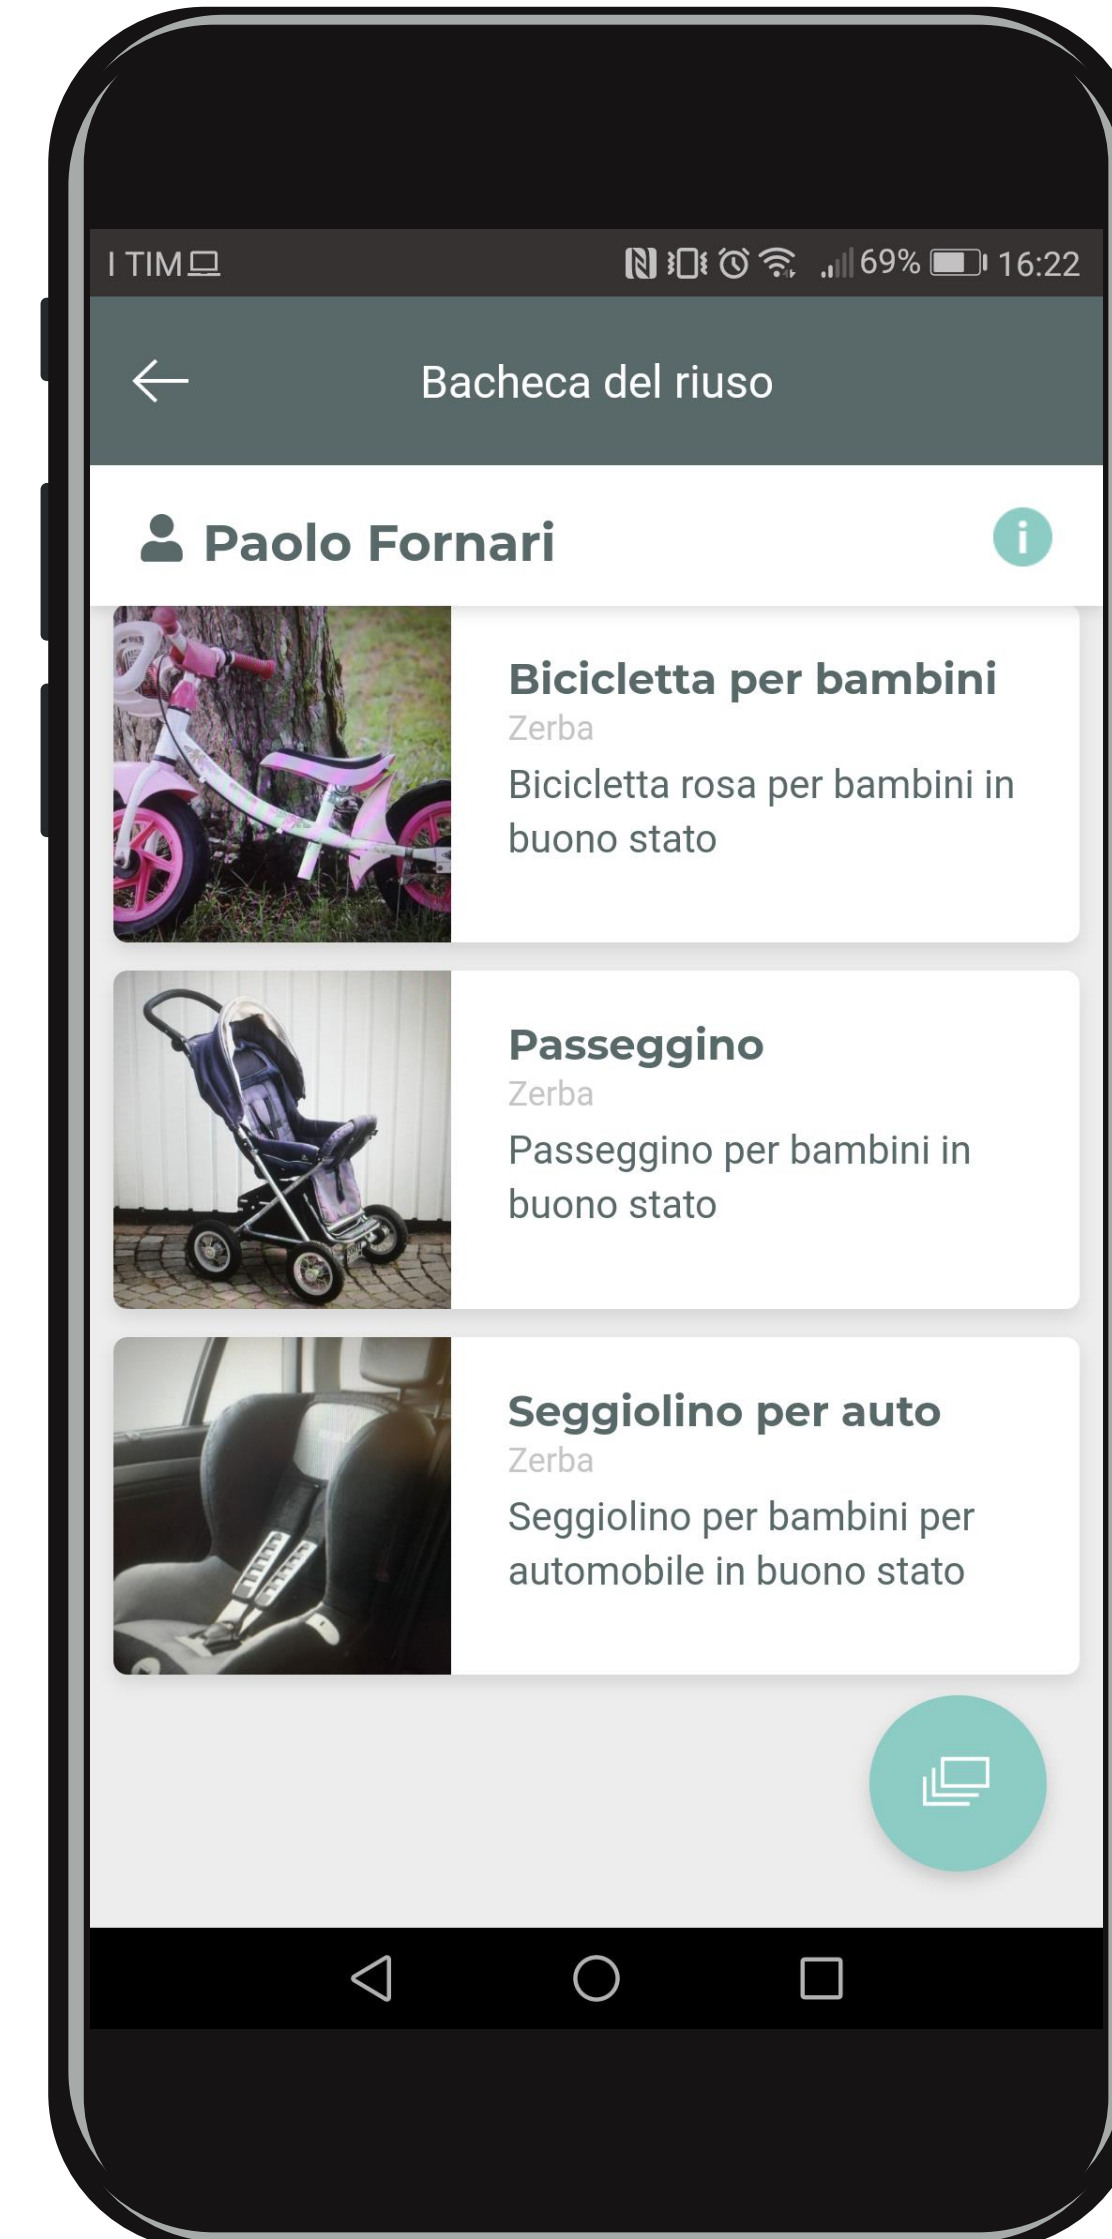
I TIM

69% 16:22

Bacheca del riuso

Paolo Fornari

Bicicletta per bambini
Zerba
Bicicletta rosa per bambini in buono stato

Passeggino
Zerba
Passeggino per bambini in buono stato

Seggiolino per auto
Zerba
Seggiolino per bambini per automobile in buono stato